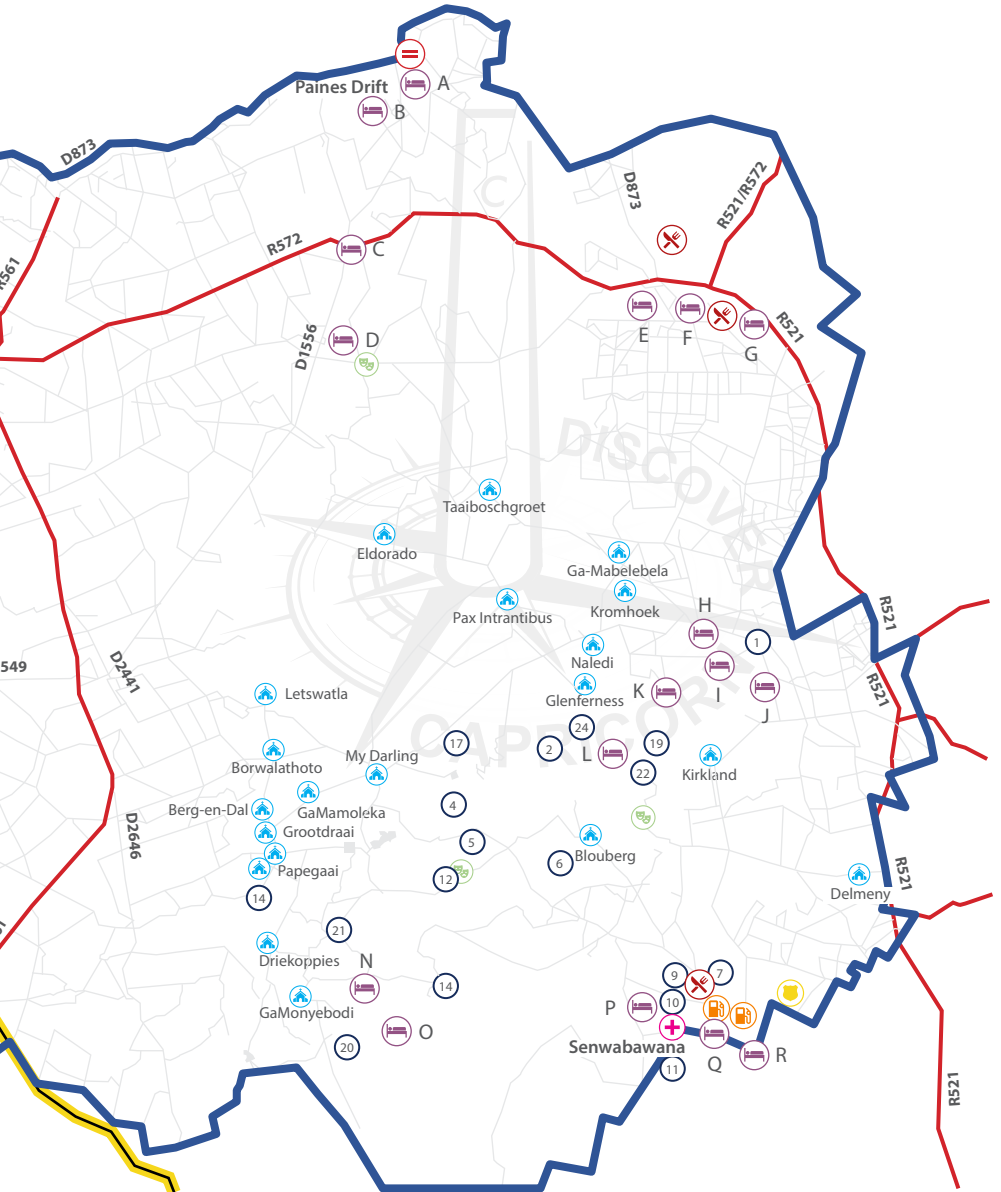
Paines Drift
A
B
D873
R561
R572
C
D873
R521/R572
D1556
D
E
F
G
R521
DISCOVER
CAPRICORN
Taaiboschgroet
Eldorado
Ga-Mabelebela
Kromhoek
Pax Intrantibus
H
1
R521
Naledi
I
K
J
R521
549
D2441
Letswatla
Glenferness
24
My Darling
17
2
L
19
Borwalathoto
22
Kirkland
GaMamoleka
Berg-en-Dal
4
Grootdraai
D2646
5
Blouberg
Papegaai
6
12
14
Delmeny
R521
21
Driekoppies
N
14
9
7
GaMonyebodi
P
10
O
20
Senwabawana
Q
R
11
R521